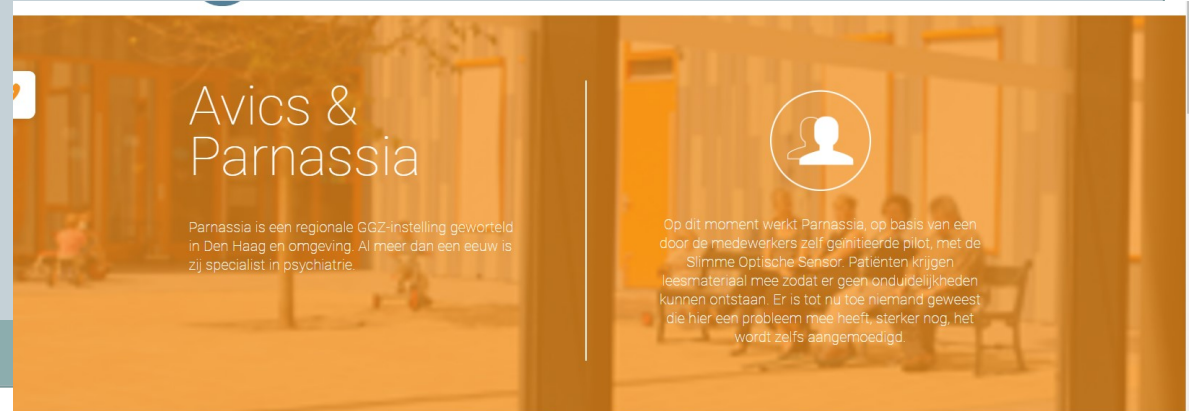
Avics & Parnassia

Parnassia is een regionale GGZ-instelling geworteld in Den Haag en omgeving. Al meer dan een eeuw is zij specialist in psychiatrie.

Op dit moment werkt Parnassia, op basis van een door de medewerkers zelf geïnitieerde pilot, met de Slimme Optische Sensor. Patiënten krijgen leesmateriaal mee zodat er geen onduidelijkheden kunnen ontstaan. Er is tot nu toe niemand geweest die hier een probleem mee heeft, sterker nog, het wordt zelfs aangemoedigd.